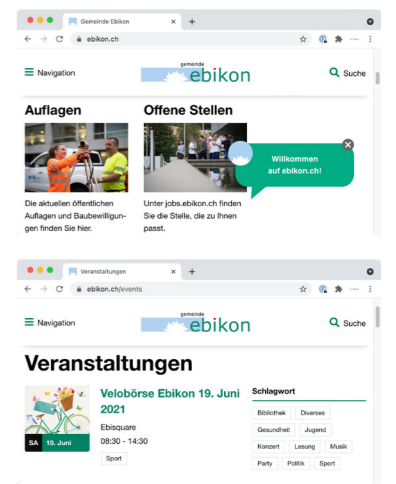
Gemeinde Ebikon
ebikon.ch
Navigation
gemeinde ebikon
Suche

Auflagen
Die aktuellen öffentlichen Auflagen und Baubewilligungen finden Sie hier.

Offene Stellen
Unter jobs.ebikon.ch finden Sie die Stelle, die zu Ihnen passt.

Willkommen auf ebikon.ch!

Veranstaltungen
ebikon.ch/events
Navigation
gemeinde ebikon
Suche

Veranstaltungen

SA 19. Juni
Velobörse Ebikon 19. Juni 2021
Ebisquare
08:30 - 14:30
Sport

Schlagwort
Bibliothek
Diverses
Gesundheit
Jugend
Konzert
Lesung
Musik
Party
Politik
Sport